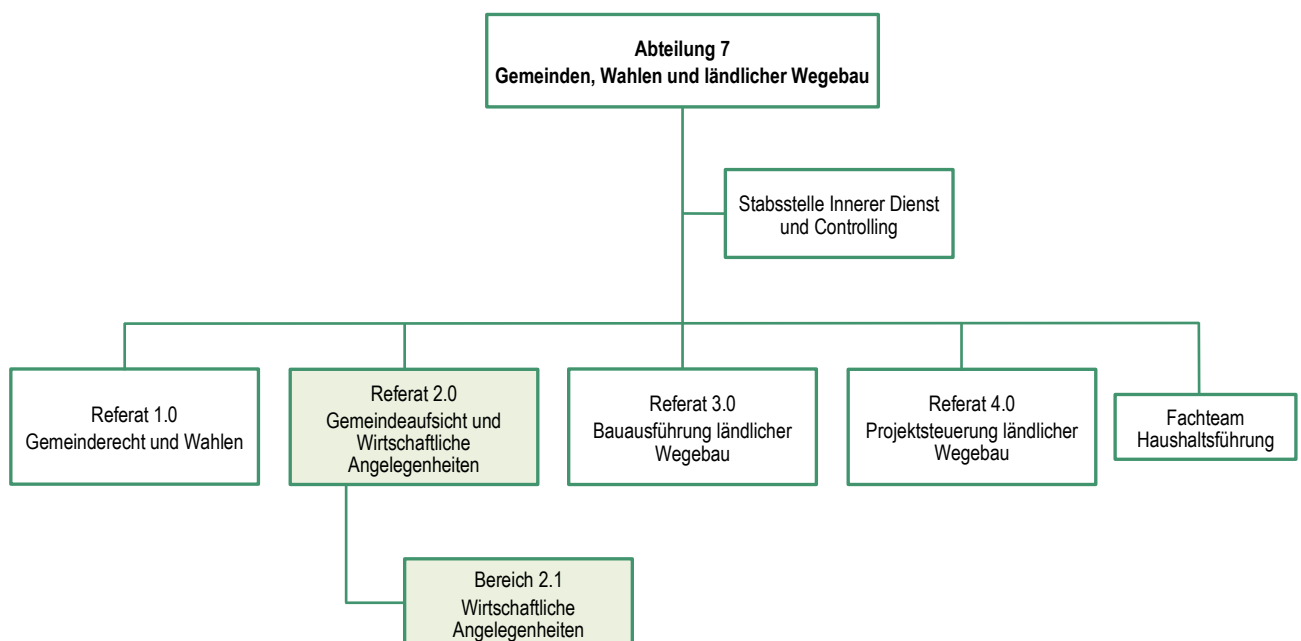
Abteilung 7
Gemeinden, Wahlen und ländlicher Wegebau

Stabsstelle Innerer Dienst und Controlling

Referat 1.0
Gemeinderecht und Wahlen

Referat 2.0
Gemeindeaufsicht und Wirtschaftliche Angelegenheiten

Referat 3.0
Bauausführung ländlicher Wegebau

Referat 4.0
Projektsteuerung ländlicher Wegebau

Fachteam
Haushaltsführung

Bereich 2.1
Wirtschaftliche Angelegenheiten